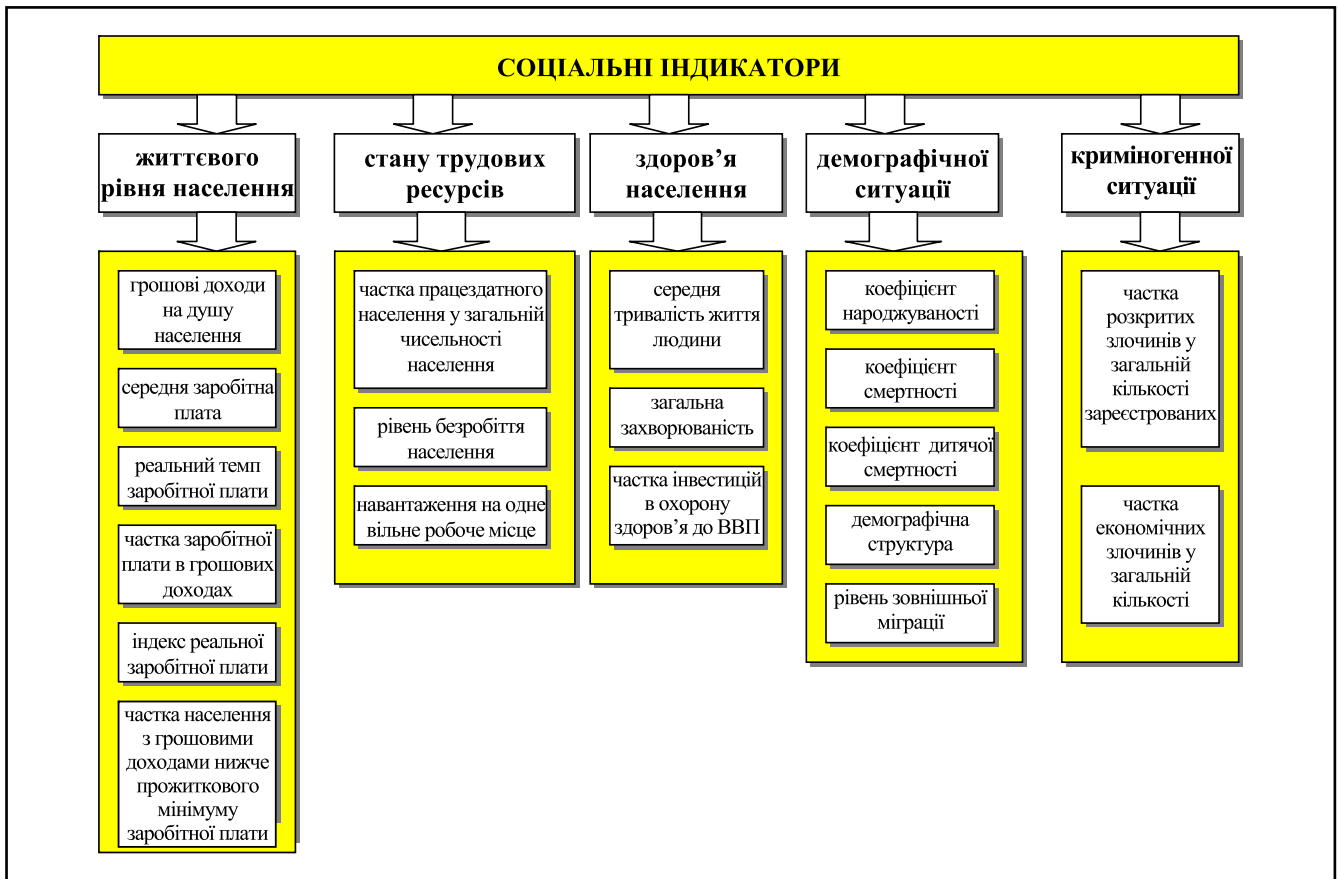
СОЦІАЛЬНІ ІНДИКАТОРИ

життєвого рівня населення

грошові доходи на душу населення

середня заробітна плата

реальний темп заробітної плати

частка заробітної плати в грошових доходах

індекс реальної заробітної плати

частка населення з грошовими доходами нижче прожиткового мінімуму заробітної плати

стану трудових ресурсів

частка працездатного населення у загальній чисельності населення

рівень безробіття населення

навантаження на одне вільне робоче місце

здоров'я населення

середня тривалість життя людини

загальна захворюваність

частка інвестицій в охорону здоров'я до ВВП

демографічної ситуації

коефіцієнт народжуваності

коефіцієнт смертності

коефіцієнт дитячої смертності

демографічна структура

рівень зовнішньої міграції

криміногенної ситуації

частка розкритих злочинів у загальній кількості зареєстрованих

частка економічних злочинів у загальній кількості